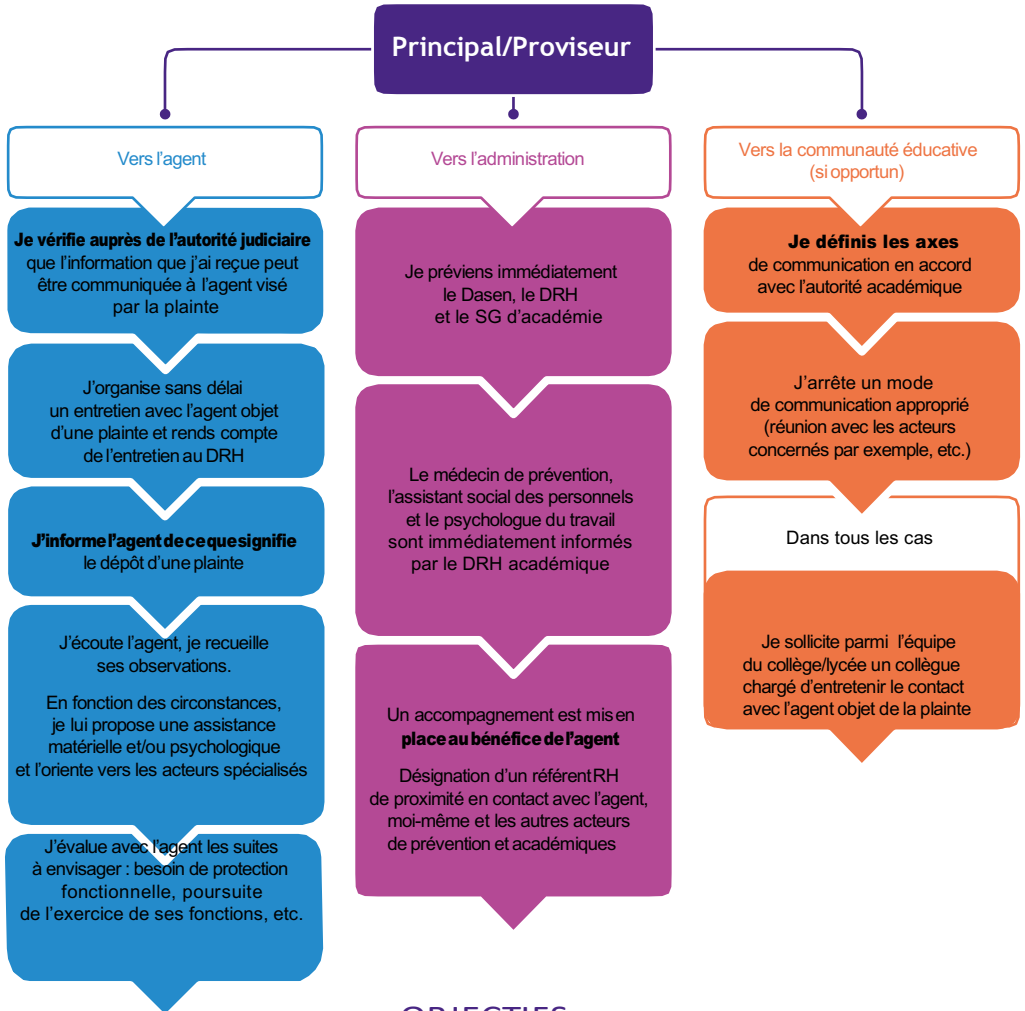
Principal/Proviseur

Vers l'agent

Je vérifie auprès de l'autorité judiciaire que l'information que j'ai reçue peut être communiquée à l'agent visé par la plainte

J'organise sans délai un entretien avec l'agent objet d'une plainte et rends compte de l'entretien au DRH

J'informe l'agent de ce que signifie le dépôt d'une plainte

J'écoute l'agent, je recueille ses observations.

En fonction des circonstances, je lui propose une assistance matérielle et/ou psychologique et l'oriente vers les acteurs spécialisés

J'évalue avec l'agent les suites à envisager : besoin de protection fonctionnelle, poursuite de l'exercice de ses fonctions, etc.

Vers l'administration

Je préviens immédiatement le Dasen, le DRH et le SG d'académie

Le médecin de prévention, l'assistant social des personnels et le psychologue du travail sont immédiatement informés par le DRH académique

Un accompagnement est mis en place au bénéfice de l'agent

Désignation d'un référent RH de proximité en contact avec l'agent, moi-même et les autres acteurs de prévention et académiques

Vers la communauté éducative (si opportun)

Je définis les axes de communication en accord avec l'autorité académique

J'arrête un mode de communication approprié (réunion avec les acteurs concernés par exemple, etc.)

Dans tous les cas

Je sollicite parmi l'équipe du collège/lycée un collègue chargé d'entretenir le contact avec l'agent objet de la plainte

OBJECTIFS